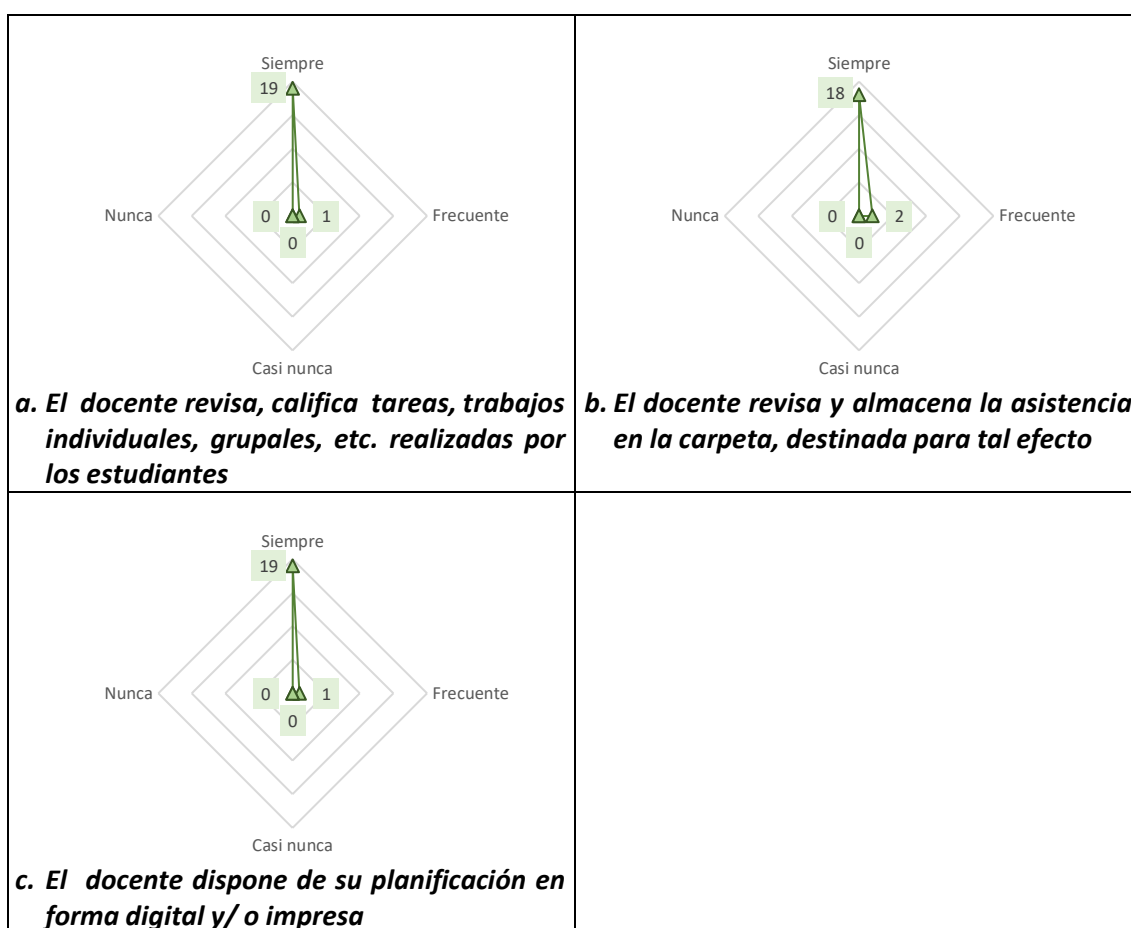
Siempre
19
Nunca
0
1
Frecuente
0
Casi nunca

a. El docente revisa, califica tareas, trabajos individuales, grupales, etc. realizadas por los estudiantes

Siempre
18
Nunca
0
2
Frecuente
0
Casi nunca

b. El docente revisa y almacena la asistencia en la carpeta, destinada para tal efecto

Siempre
19
Nunca
0
1
Frecuente
0
Casi nunca

c. El docente dispone de su planificación en forma digital y/ o impresa